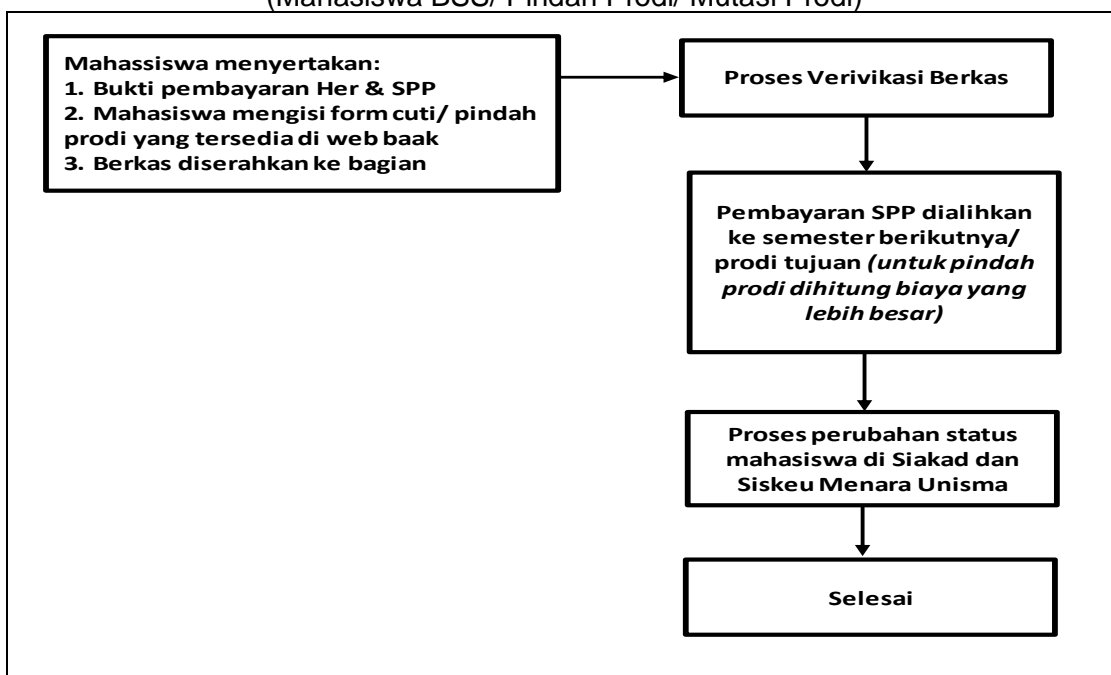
(Mahasiswa DUS/ Pindah Prodi/ Mutasi Prodi)

Mahassiswa menyertakan:
1. Bukti pembayaran Her & SPP
2. Mahasiswa mengisi form cuti/ pindah prodi yang tersedia di web baak
3. Berkas diserahkan ke bagian

Proses Verivikasi Berkas

Pembayaran SPP dialihkan ke semester berikutnya/ prodi tujuan *(untuk pindah prodi dihitung biaya yang lebih besar)*

Proses perubahan status mahasiswa di Siakad dan Siskeu Menara Unisma

Selesai